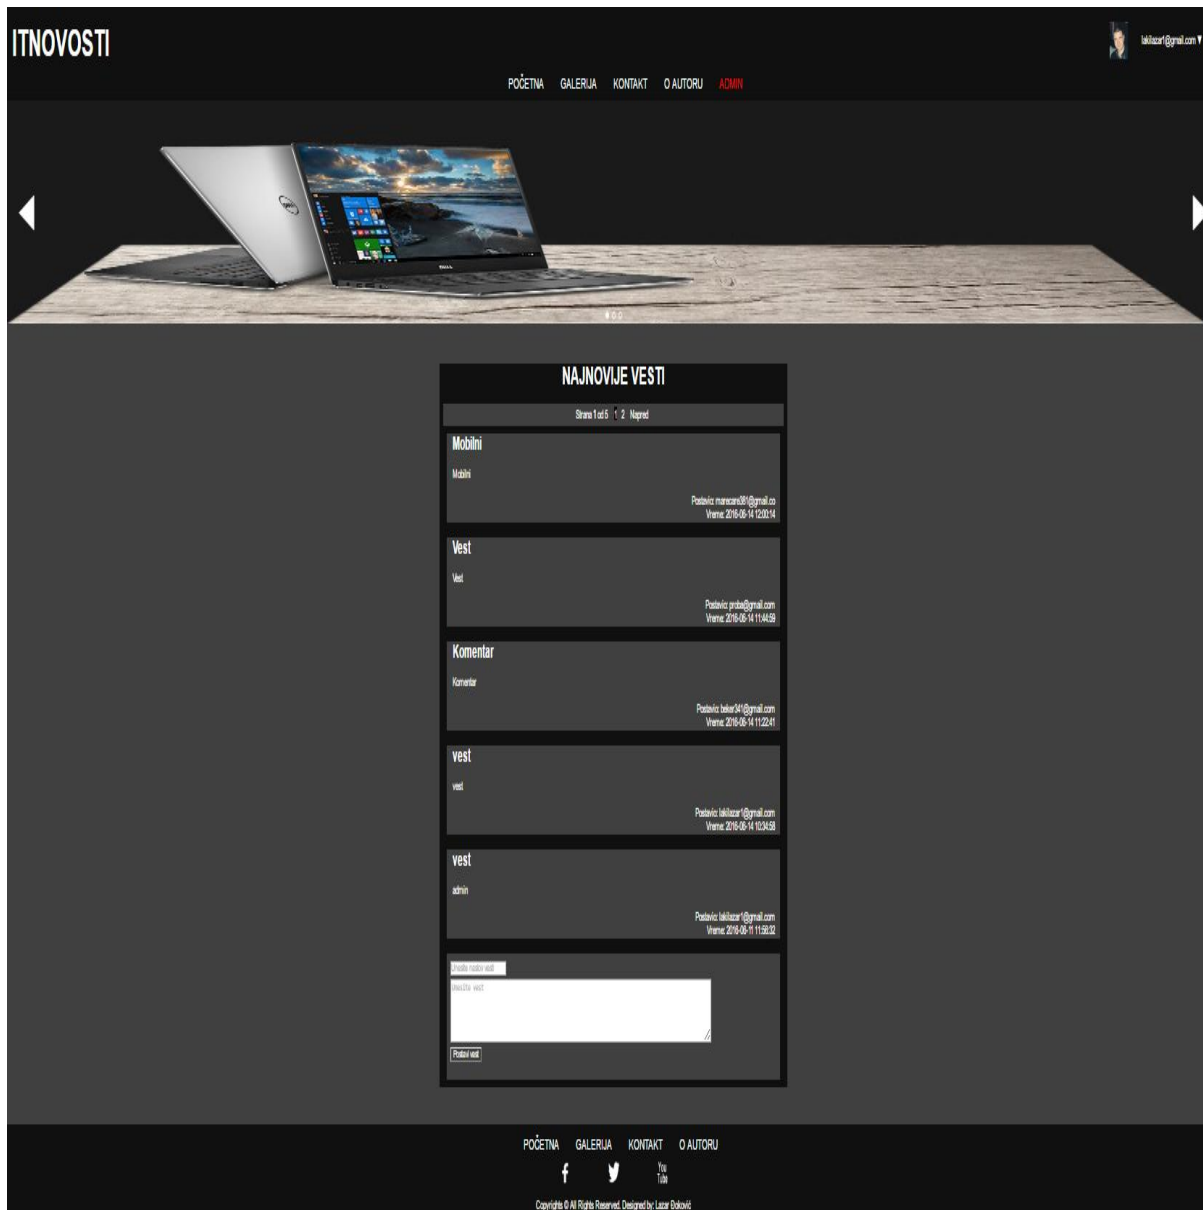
ITNOVOSTI

lakilazar1@gmail.com ▾

POČETNA GALERIJA KONTAKT O AUTORU ADMIN

NAJNOVIJE VESTI

Strana 1 od 5 1 2 Napred

Mobilni

Mobilni

Postavio: marecare381@gmail.co
Vreme: 2016-06-14 12:00:14

Vest

Vest

Postavio: proba@gmail.com
Vreme: 2016-06-14 11:44:59

Komentar

Komentar

Postavio: beker341@gmail.com
Vreme: 2016-06-14 11:22:41

vest

vest

Postavio: lakilazar1@gmail.com
Vreme: 2016-06-14 10:34:58

vest

admin

Postavio: lakilazar1@gmail.com
Vreme: 2016-06-11 11:58:32

Unesite naslov vesti

Unesite vest

Postavi vest

POČETNA GALERIJA KONTAKT O AUTORU

You Tube

Copyrights © All Rights Reserved. Designed by: Lazar Đoković